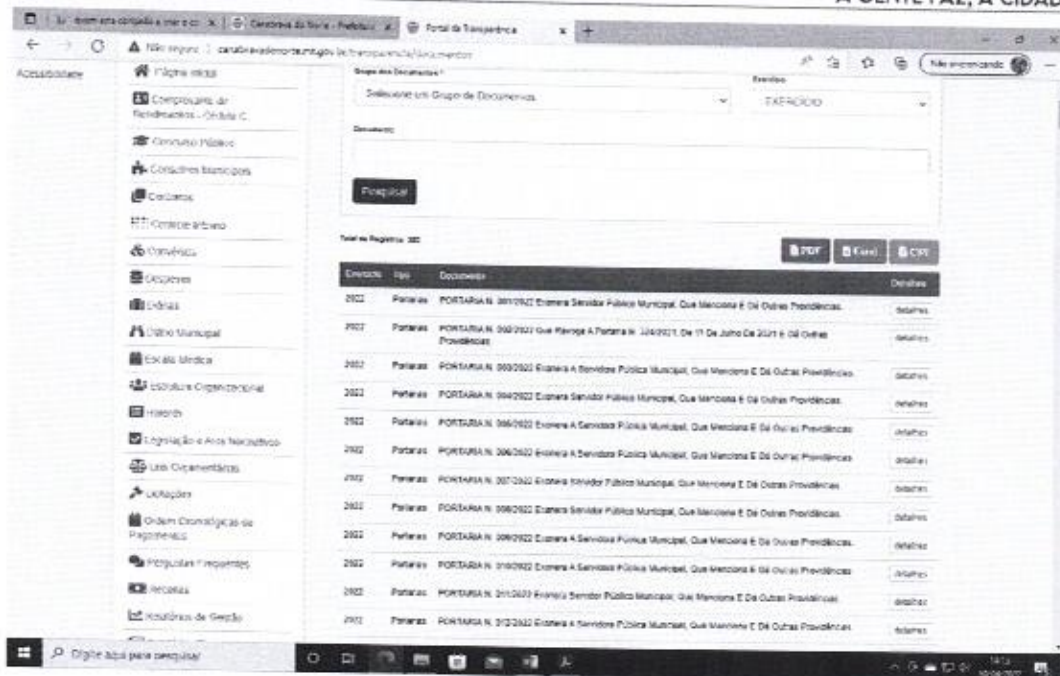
A GENTE FAZ, A CIDADE

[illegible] | Cenóbrava do Norte - Prefeitu | Portal da Transparência

Não seguro | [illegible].mg.gov.br/transparencia/lancamentos

Não sincronizando

Acessibilidade

Página inicial
Comprovante de Rendimentos - Cédula C
Concurso Público
Conselhos Municipais
Contratos
Controle Interno
Convênios
Despesas
Diárias
Diário Oficial Municipal
Escala Médica
Estrutura Organizacional
Hinos
Legislação e Atos Normativos
Leis Orçamentárias
Licitações
Ordem Cronológica de Pagamentos
Perguntas Frequentes
Receitas
Relatórios de Gestão

Grupo dos Documentos *
Selecione um Grupo de Documentos
Exercício
EXERCÍCIO
Documento
Pesquisar

Total de Registros: 380

PDF | Excel | CSV

| Exercício | Tipo | Documento | Detalhes |
|---|---|---|---|
| 2022 | Portarias | PORTARIA N. 001/2022 Exonera Servidor Público Municipal, Que Menciona E Dá Outras Providências. | detalhes |
| 2022 | Portarias | PORTARIA N. 002/2022 Que Revoga A Portaria N. 124/2021, De 11 De Junho De 2021 E Dá Outras Providências | detalhes |
| 2022 | Portarias | PORTARIA N. 003/2022 Exonera A Servidora Pública Municipal, Que Menciona E Dá Outras Providências. | detalhes |
| 2022 | Portarias | PORTARIA N. 004/2022 Exonera Servidor Público Municipal, Que Menciona E Dá Outras Providências. | detalhes |
| 2022 | Portarias | PORTARIA N. 005/2022 Exonera A Servidora Pública Municipal, Que Menciona E Dá Outras Providências | detalhes |
| 2022 | Portarias | PORTARIA N. 006/2022 Exonera A Servidora Pública Municipal, Que Menciona E Dá Outras Providências | detalhes |
| 2022 | Portarias | PORTARIA N. 007/2022 Exonera Servidor Público Municipal, Que Menciona E Dá Outras Providências | detalhes |
| 2022 | Portarias | PORTARIA N. 008/2022 Exonera Servidor Público Municipal, Que Menciona E Dá Outras Providências. | detalhes |
| 2022 | Portarias | PORTARIA N. 009/2022 Exonera A Servidora Pública Municipal, Que Menciona E Dá Outras Providências. | detalhes |
| 2022 | Portarias | PORTARIA N. 010/2022 Exonera A Servidora Pública Municipal, Que Menciona E Dá Outras Providências | detalhes |
| 2022 | Portarias | PORTARIA N. 011/2022 Exonera Servidor Público Municipal, Que Menciona E Dá Outras Providências. | detalhes |
| 2022 | Portarias | PORTARIA N. 012/2022 Exonera A Servidora Pública Municipal, Que Menciona E Dá Outras Providências | detalhes |

Digite aqui para pesquisar
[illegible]